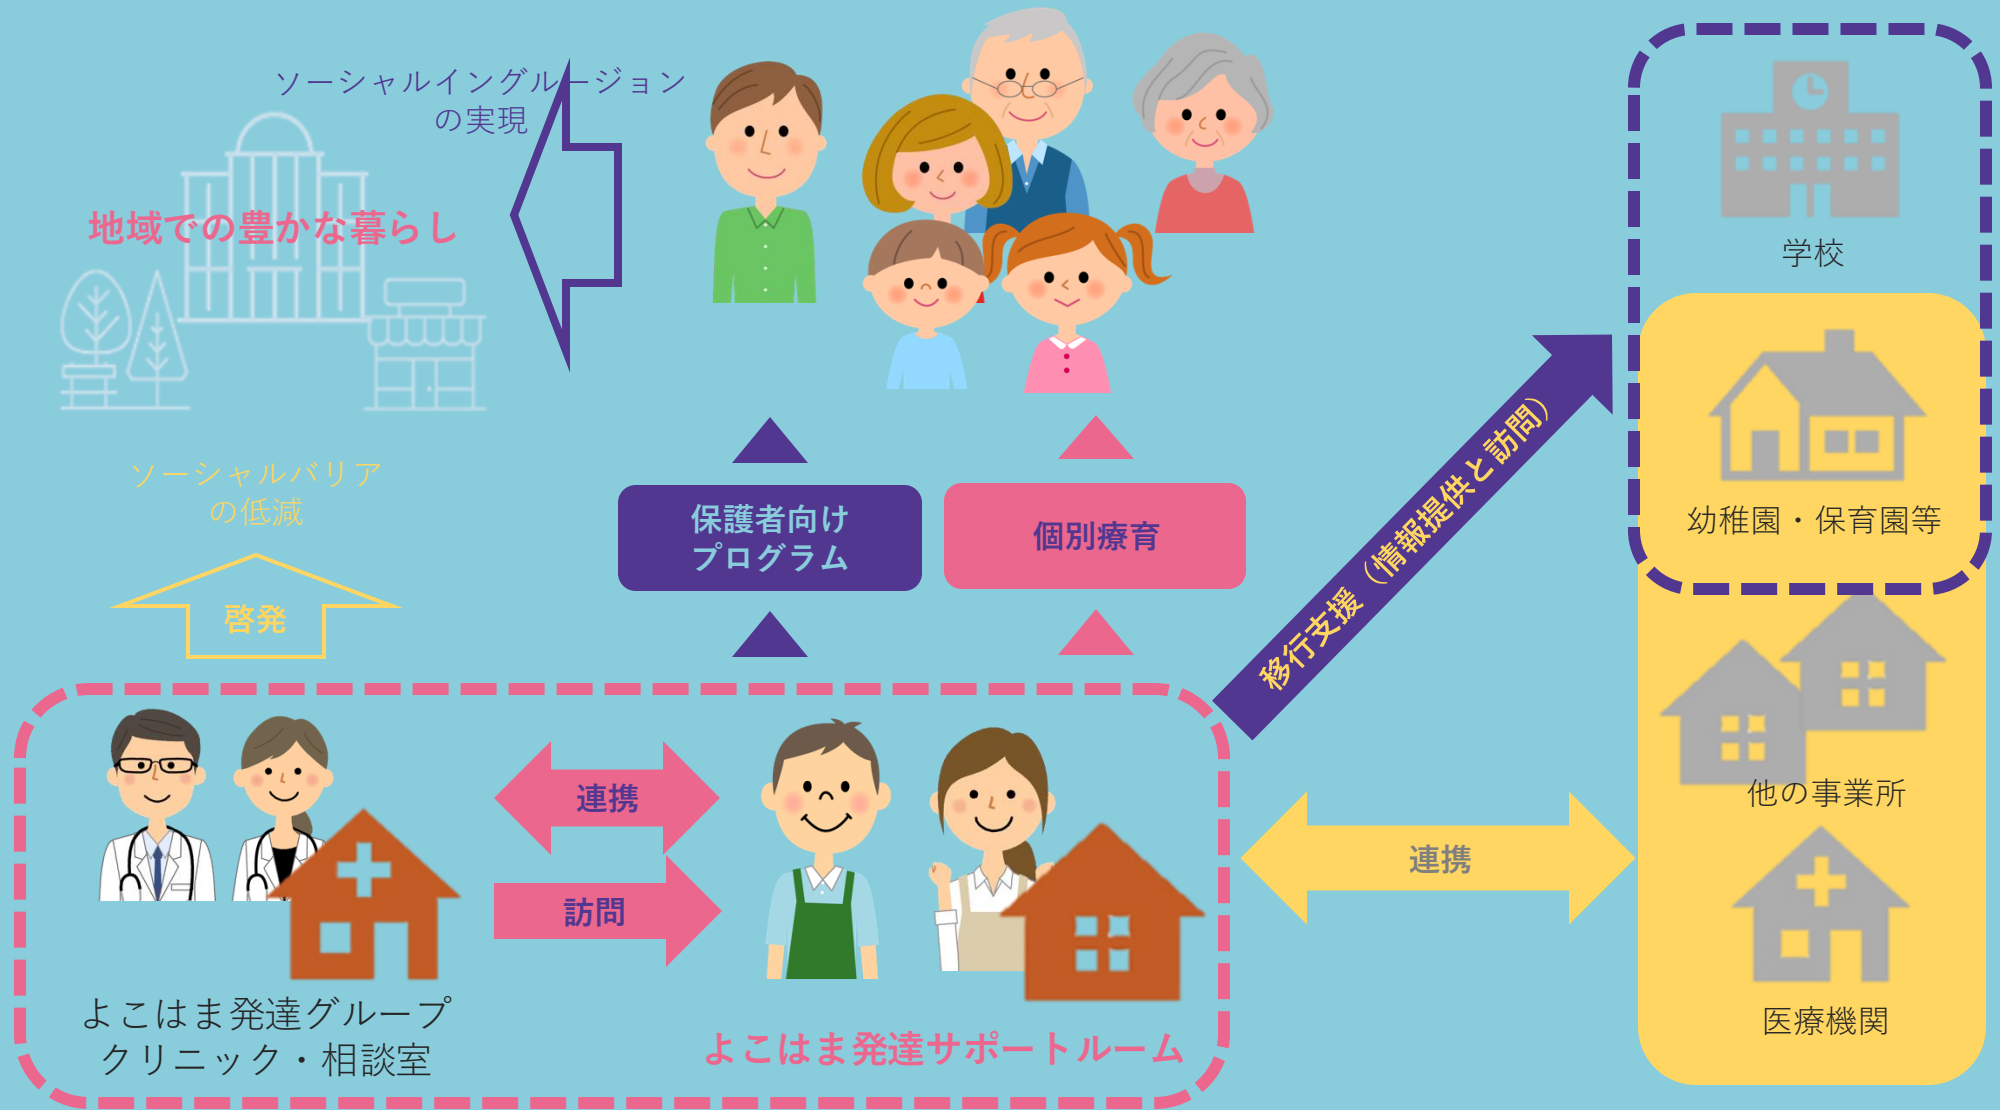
ソーシャルインクルージョン
の実現

地域での豊かな暮らし

ソーシャルバリア
の低減

啓発

保護者向け
プログラム

個別療育

移行支援（情報提供と訪問）

学校

幼稚園・保育園等

他の事業所

医療機関

連携

訪問

連携

よこはま発達グループ
クリニック・相談室

よこはま発達サポートルーム